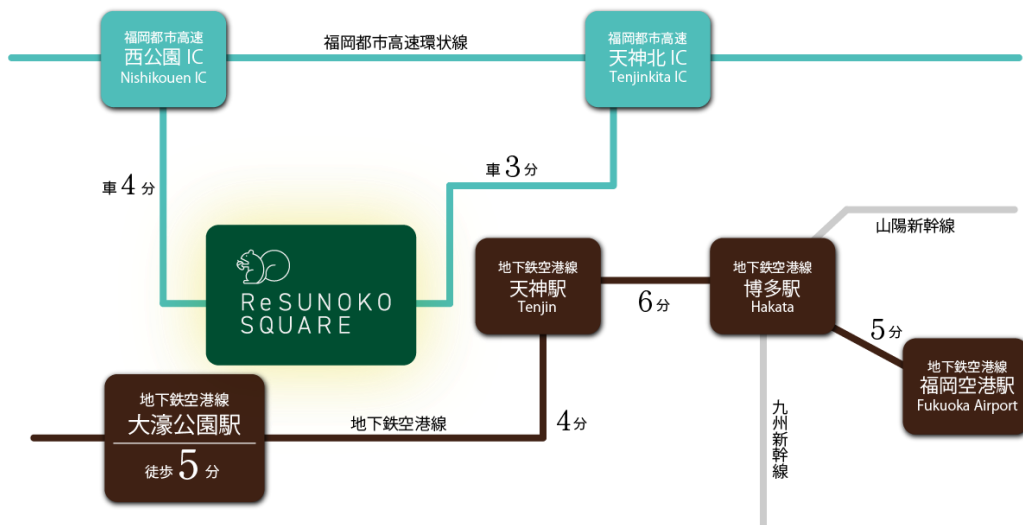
福岡都市高速
西公園 IC
Nishikouen IC

福岡都市高速環状線

福岡都市高速
天神北 IC
Tenjinkita IC

車 4 分

車 3 分

山陽新幹線

ReSUNOKO
SQUARE

地下鉄空港線
天神駅
Tenjin

6 分

地下鉄空港線
博多駅
Hakata

5 分

地下鉄空港線
福岡空港駅
Fukuoka Airport

地下鉄空港線
大濠公園駅
徒歩 5 分

地下鉄空港線

4 分

九州新幹線